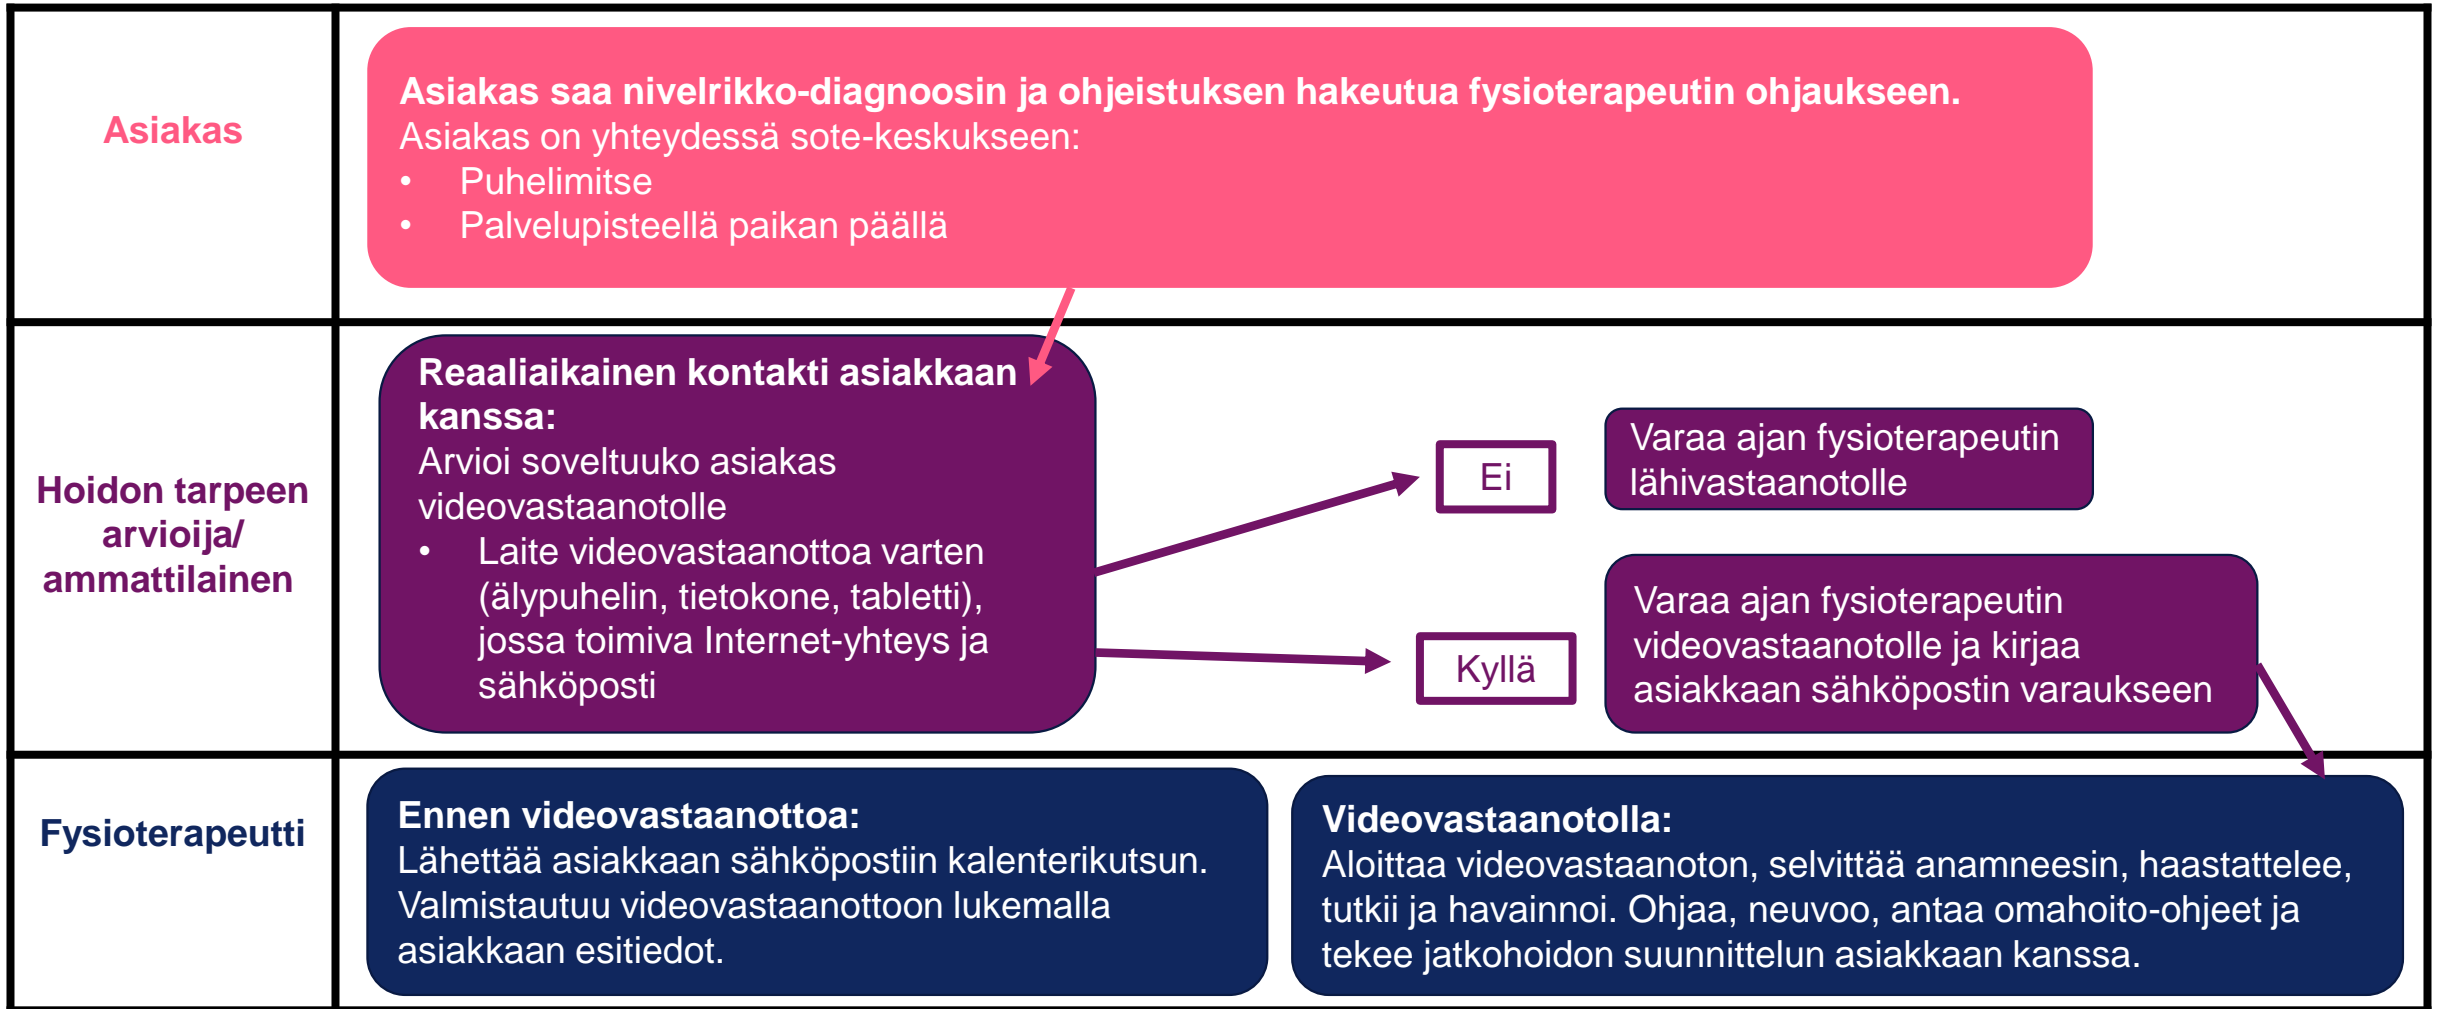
Asiakas

**Asiakas saa nivelrikko-diagnoosin ja ohjeistuksen hakeutua fysioterapeutin ohjaukseen.**
Asiakas on yhteydessä sote-keskukseen:
• Puhelimitse
• Palvelupisteellä paikan päällä

Hoidon tarpeen arvioija/ ammattilainen

**Reaaliaikainen kontakti asiakkaan kanssa:**
Arvioi soveltuuko asiakas videovastaanotolle
• Laite videovastaanottoa varten (älypuhelin, tietokone, tabletti), jossa toimiva Internet-yhteys ja sähköposti

Ei

Varaa ajan fysioterapeutin lähivastaanotolle

Kyllä

Varaa ajan fysioterapeutin videovastaanotolle ja kirjaa asiakkaan sähköpostin varaukseen

Fysioterapeutti

**Ennen videovastaanottoa:**
Lähettää asiakkaan sähköpostiin kalenterikutsun. Valmistautuu videovastaanottoon lukemalla asiakkaan esitiedot.

**Videovastaanotolla:**
Aloittaa videovastaanoton, selvittää anamneesin, haastattelee, tutkii ja havainnoi. Ohjaa, neuvoo, antaa omahoito-ohjeet ja tekee jatkohoidon suunnittelun asiakkaan kanssa.